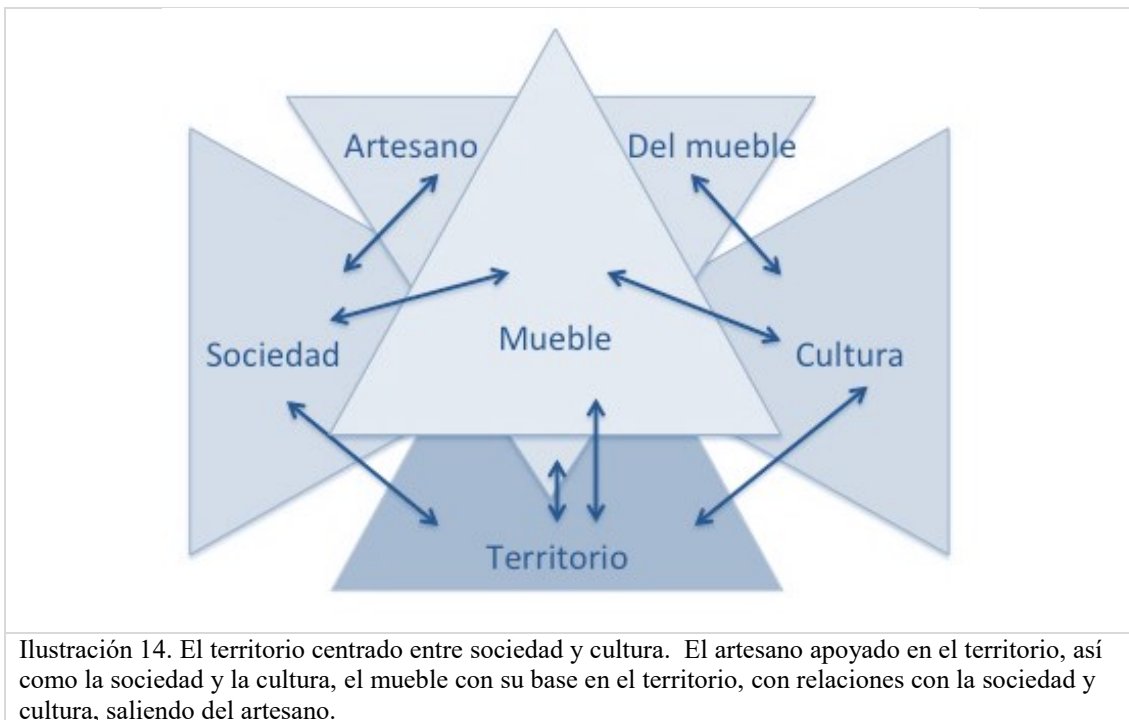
Artesano

Del mueble

Sociedad

Mueble

Cultura

Territorio

Ilustración 14. El territorio centrado entre sociedad y cultura. El artesano apoyado en el territorio, así como la sociedad y la cultura, el mueble con su base en el territorio, con relaciones con la sociedad y cultura, saliendo del artesano.